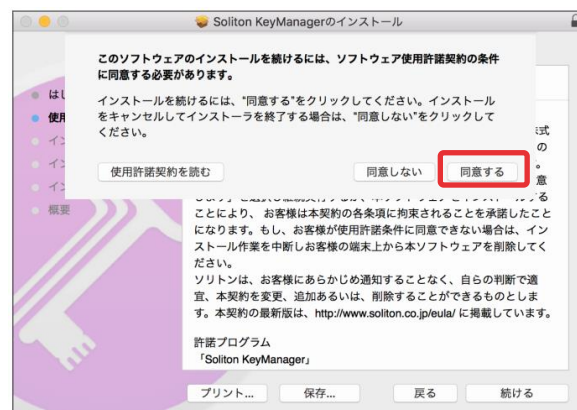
Soliton KeyManagerのインストール

このソフトウェアのインストールを続けるには、ソフトウェア使用許諾契約の条件に同意する必要があります。

インストールを続けるには、"同意する"をクリックしてください。インストールをキャンセルしてインストーラを終了する場合は、"同意しない"をクリックしてください。

使用許諾契約を読む

同意しない

同意する

はし
使用
イン
イン
イン
概要

式
の
。
意
ことにより、お客様は本契約の各条項に拘束されることを承諾したことになります。もし、お客様が使用許諾条件に同意できない場合は、インストール作業を中断しお客様の端末上から本ソフトウェアを削除してください。
ソリトンは、お客様にあらかじめ通知することなく、自らの判断で適宜、本契約を変更、追加あるいは、削除することができるものとします。本契約の最新版は、http://www.soliton.co.jp/eula/ に掲載しています。

許諾プログラム
「Soliton KeyManager」

プリント...
保存...
戻る
続ける